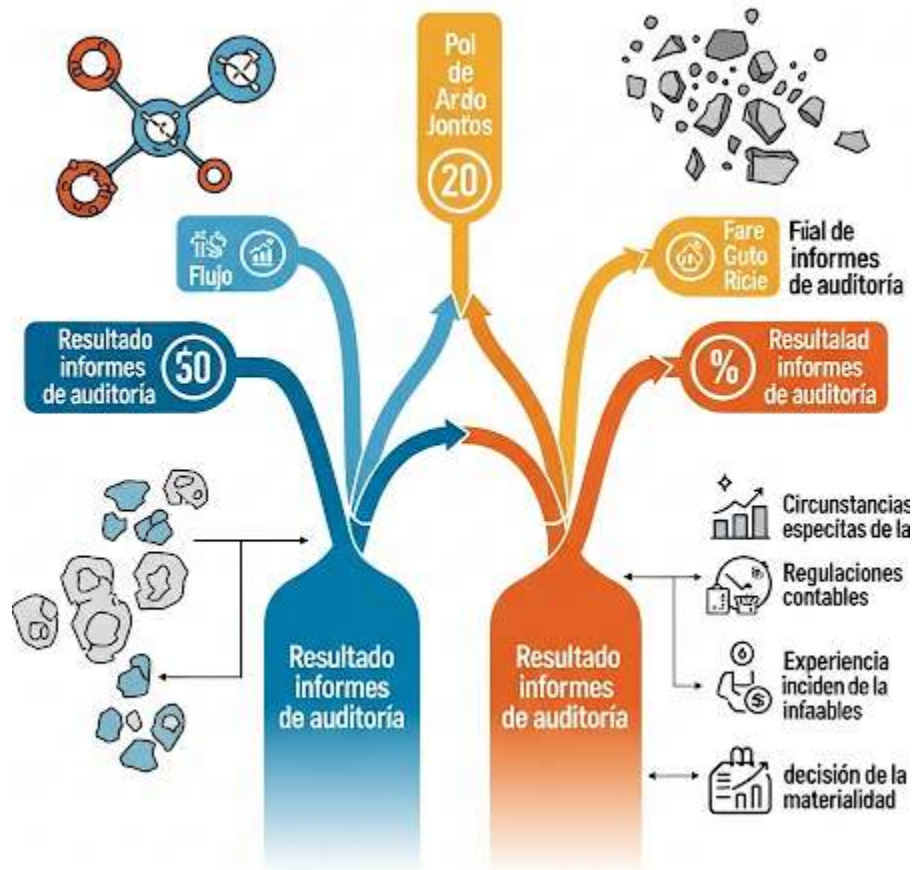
Pol de Ardo Jontos
20

Flujo

Fare Guto Ricie

Fiial de informes de auditoría

Resultado informes de auditoría
50

Resultalad informes de auditoría
%

Circunstancias especítas de la

Regulaciones contables

Experiencia inciden de la infaables

decisión de la materialidad

Resultado informes de auditoría

Resultado informes de auditoría